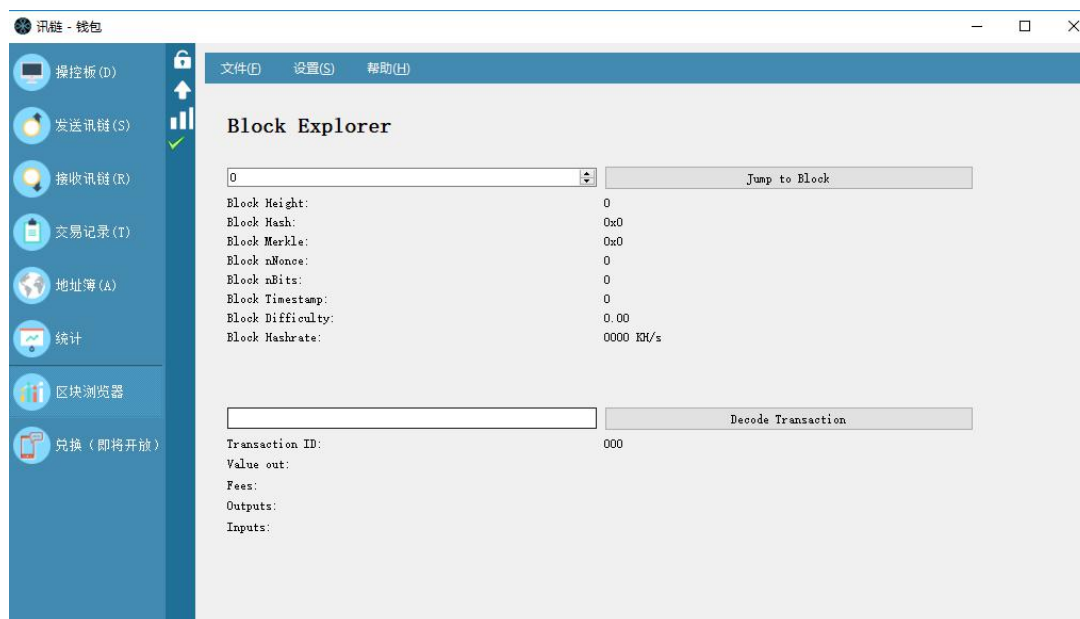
讯链 - 钱包

操控板(D)
发送讯链(S)
接收讯链(R)
交易记录(T)
地址簿(A)
统计
区块浏览器
兑换（即将开放）

文件(F) 设置(S) 帮助(H)

Block Explorer

0

Jump to Block

| | |
|---|---|
| Block Height: | 0 |
| Block Hash: | 0x0 |
| Block Merkle: | 0x0 |
| Block nNonce: | 0 |
| Block nBits: | 0 |
| Block Timestamp: | 0 |
| Block Difficulty: | 0.00 |
| Block Hashrate: | 0000 KH/s |

Decode Transaction

| | |
|---|---|
| Transaction ID: | 000 |
| Value out: | |
| Fees: | |
| Outputs: | |
| Inputs: | |